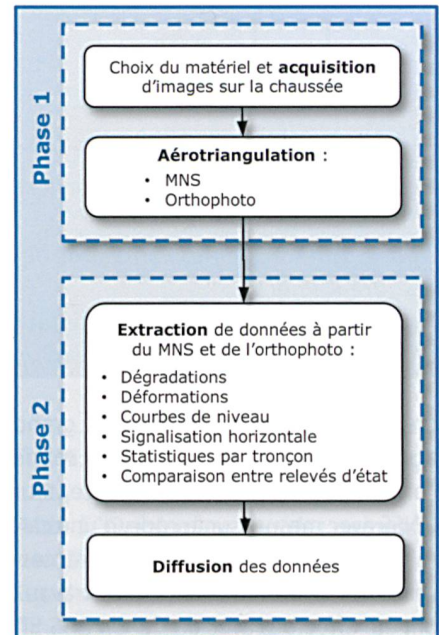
Phase 1

Choix du matériel et acquisition d'images sur la chaussée

Aérotriangulation :
• MNS
• Orthophoto

Phase 2

Extraction de données à partir du MNS et de l'orthophoto :
• Dégradations
• Déformations
• Courbes de niveau
• Signalisation horizontale
• Statistiques par tronçon
• Comparaison entre relevés d'état

Diffusion des données